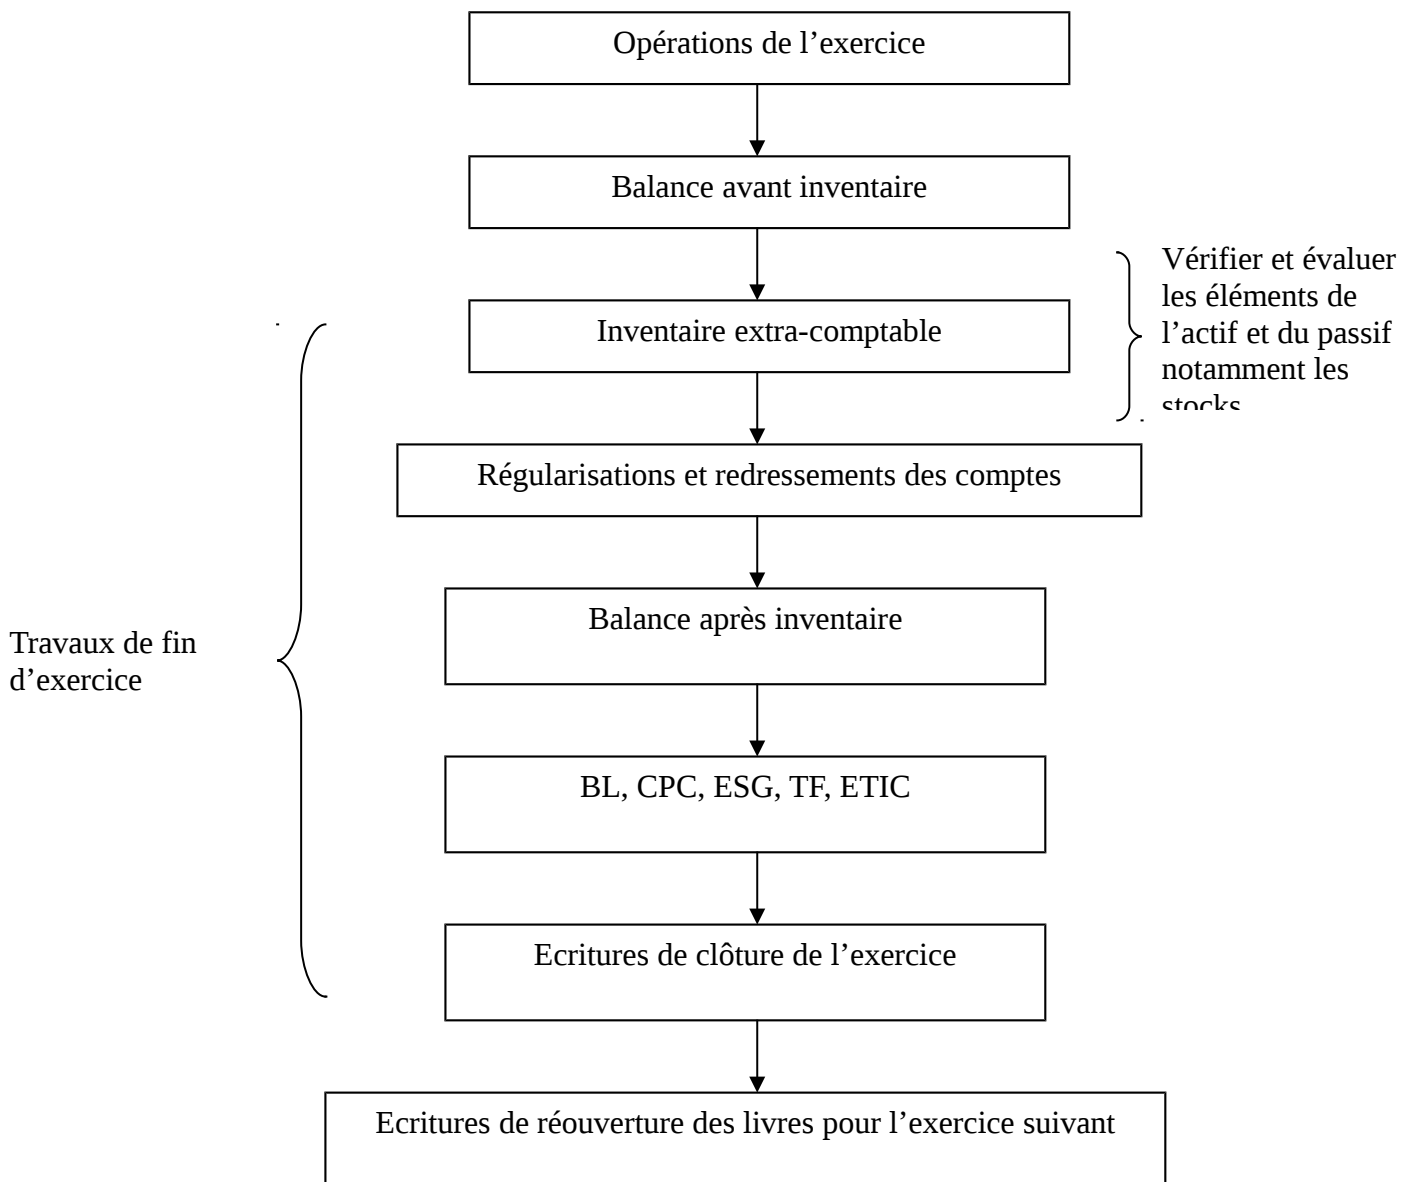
Opérations de l'exercice

Balance avant inventaire

Inventaire extra-comptable

Vérifier et évaluer les éléments de l'actif et du passif notamment les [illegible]

Régularisations et redressements des comptes

Travaux de fin d'exercice

Balance après inventaire

BL, CPC, ESG, TF, ETIC

Ecritures de clôture de l'exercice

Ecritures de réouverture des livres pour l'exercice suivant